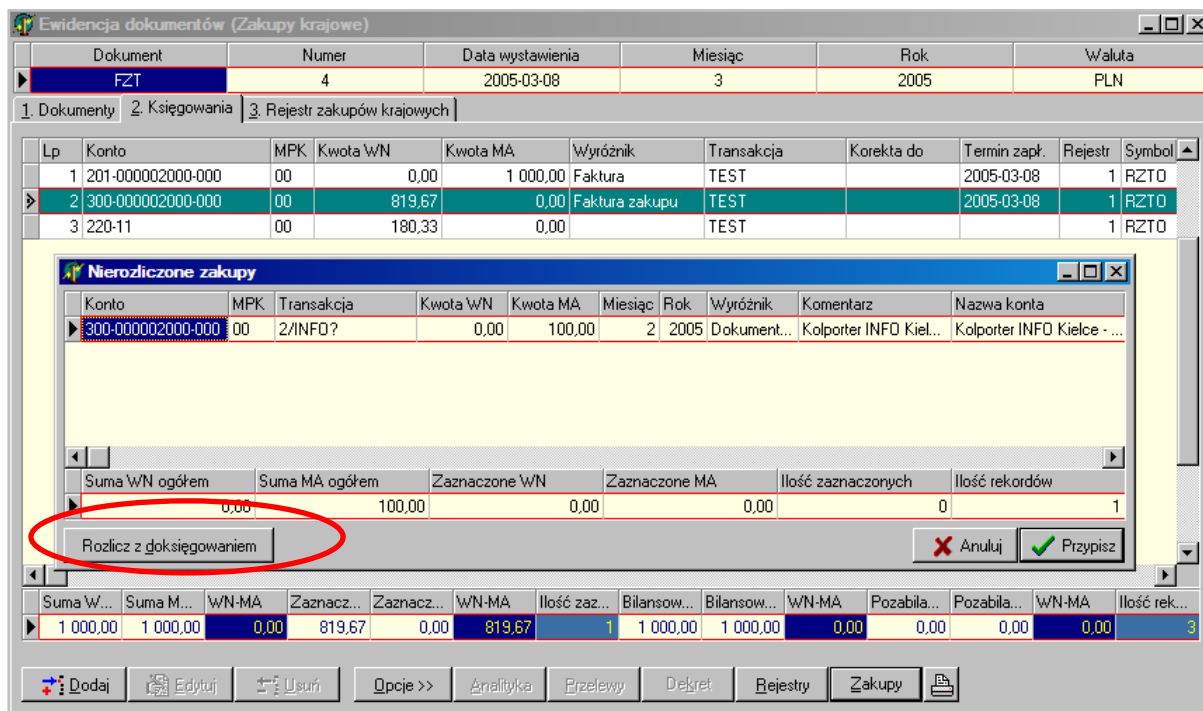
Ewidencja dokumentów (Zakupy krajowe)

| Dokument | Numer | Data wystawienia | Miesiąc | Rok | Waluta |
|---|---|---|---|---|---|
| FZT | 4 | 2005-03-08 | 3 | 2005 | PLN |

1. Dokumenty | 2. Księgowania | 3. Rejestr zakupów krajowych

| Lp | Konto | MPK | Kwota WN | Kwota MA | Wyróżnik | Transakcja | Korekta do | Termin zapł. | Rejestr | Symbol |
|---|---|---|---|---|---|---|---|---|---|---|
| 1 | 201-000002000-000 | 00 | 0,00 | 1 000,00 | Faktura | TEST | | 2005-03-08 | 1 | RZTO |
| 2 | 300-000002000-000 | 00 | 819,67 | 0,00 | Faktura zakupu | TEST | | 2005-03-08 | 1 | RZTO |
| 3 | 220-11 | 00 | 180,33 | 0,00 | | TEST | | | 1 | RZTO |

Nierozliczone zakupy

| Konto | MPK | Transakcja | Kwota WN | Kwota MA | Miesiąc | Rok | Wyróżnik | Komentarz | Nazwa konta |
|---|---|---|---|---|---|---|---|---|---|
| 300-000002000-000 | 00 | 2/INFO? | 0,00 | 100,00 | 2 | 2005 | Dokument... | Kolporter INFO Kiel... | Kolporter INFO Kielce - ... |

| Suma WN ogółem | Suma MA ogółem | Zaznaczone WN | Zaznaczone MA | Ilość zaznaczonych | Ilość rekordów |
|---|---|---|---|---|---|
| 0,00 | 100,00 | 0,00 | 0,00 | 0 | 1 |

Rozlicz z doksięgowaniem | Anuluj | Przypisz

| Suma W... | Suma M... | WN-MA | Zaznacz... | Zaznacz... | WN-MA | Ilość zaz... | Bilansow... | Bilansow... | WN-MA | Pozabila... | Pozabila... | WN-MA | Ilość rek... |
|---|---|---|---|---|---|---|---|---|---|---|---|---|---|
| 1 000,00 | 1 000,00 | 0,00 | 819,67 | 0,00 | 819,67 | 1 | 1 000,00 | 1 000,00 | 0,00 | 0,00 | 0,00 | 0,00 | 3 |

Dodaj | Edytuj | Usuń | Opcje >> | Analityka | Przelewy | Dekret | Rejestry | Zakupy